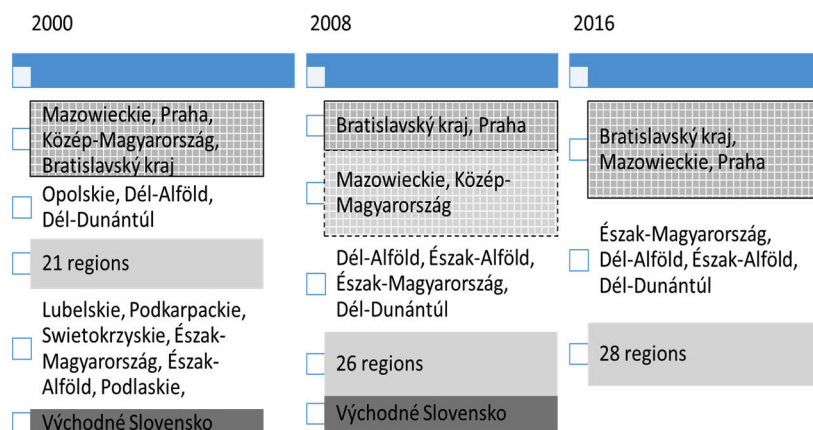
2000

Mazowieckie, Praha, Közép-Magyarország, Bratislavský kraj

Opolskie, Dél-Alföld, Dél-Dunántúl

21 regions

Lubelskie, Podkarpackie, Swietokrzyskie, Észak-Magyarország, Észak-Alföld, Podlaskie,

Východné Slovensko

2008

Bratislavský kraj, Praha

Mazowieckie, Közép-Magyarország

Dél-Alföld, Észak-Alföld, Észak-Magyarország, Dél-Dunántúl

26 regions

Východné Slovensko

2016

Bratislavský kraj, Mazowieckie, Praha

Észak-Magyarország, Dél-Alföld, Észak-Alföld, Dél-Dunántúl

28 regions